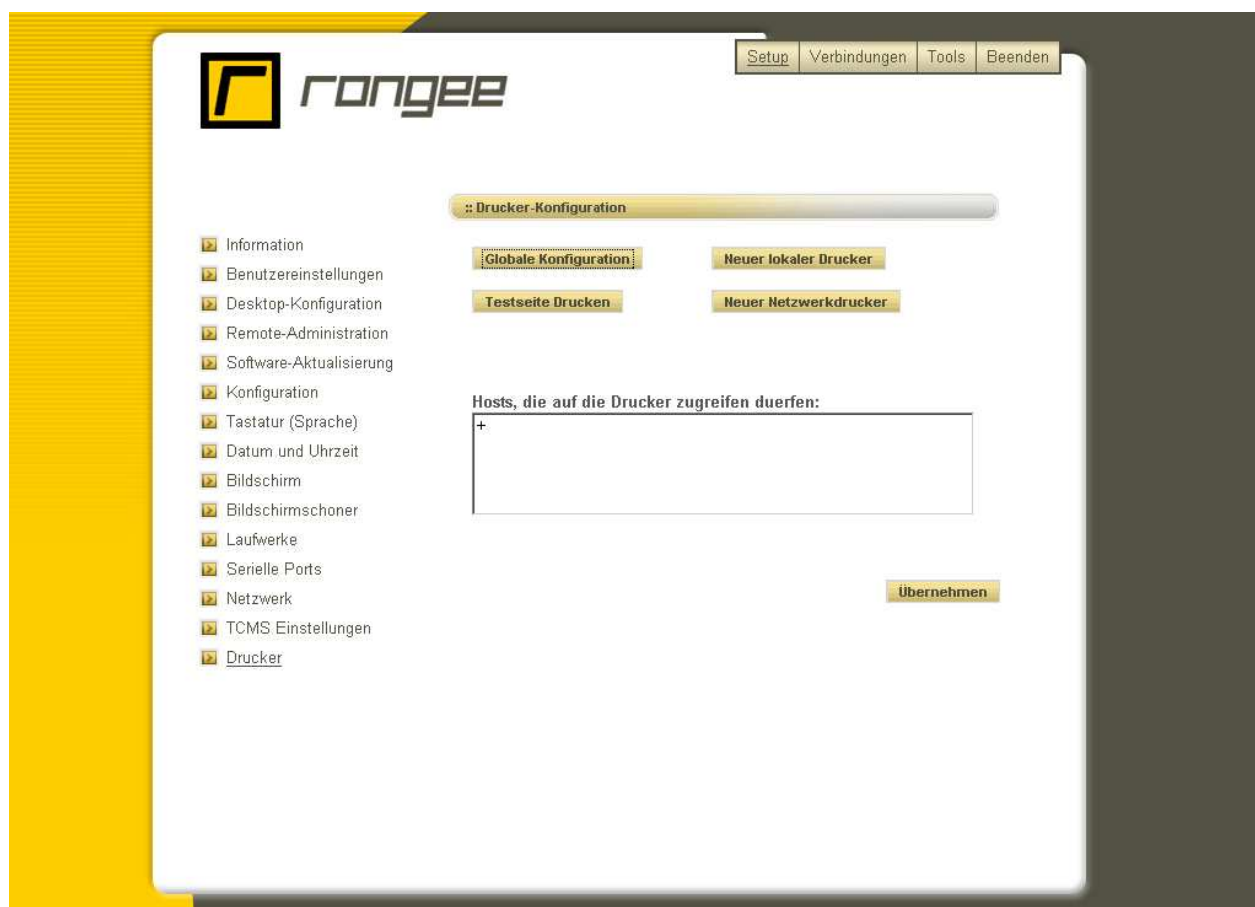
rongee

Setup | Verbindungen | Tools | Beenden

:: Drucker-Konfiguration

Information
Benutzereinstellungen
Desktop-Konfiguration
Remote-Administration
Software-Aktualisierung
Konfiguration
Tastatur (Sprache)
Datum und Uhrzeit
Bildschirm
Bildschirmschoner
Laufwerke
Serielle Ports
Netzwerk
TCMS Einstellungen
Drucker

Globale Konfiguration
Neuer lokaler Drucker
Testseite Drucken
Neuer Netzwerkdrucker

Hosts, die auf die Drucker zugreifen duerfen:
+

Übernehmen